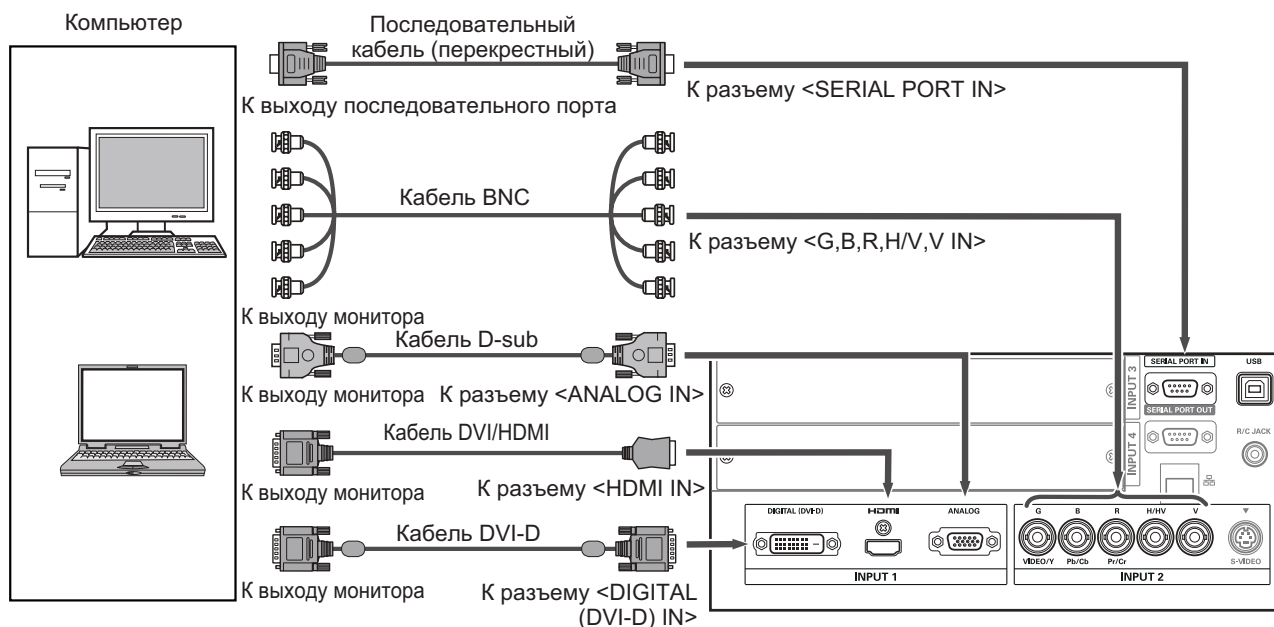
Компьютер

Последовательный кабель (перекрестный)

К выходу последовательного порта

К разъему <SERIAL PORT IN>

Кабель BNC

К разъему <G,B,R,H/V,V IN>

К выходу монитора

Кабель D-sub

К выходу монитора К разъему <ANALOG IN>

Кабель DVI/HDMI

К выходу монитора

К разъему <HDMI IN>

Кабель DVI-D

К выходу монитора

К разъему <DIGITAL (DVI-D) IN>

SERIAL PORT IN

USB

INPUT 3

SERIAL PORT OUT

INPUT 4

R/C JACK

DIGITAL (DVI-D)

HDMI

ANALOG

INPUT 1

G

B

R

H/HV

V

VIDEO/Y

Pb/Cb

Pr/Cr

S-VIDEO

INPUT 2